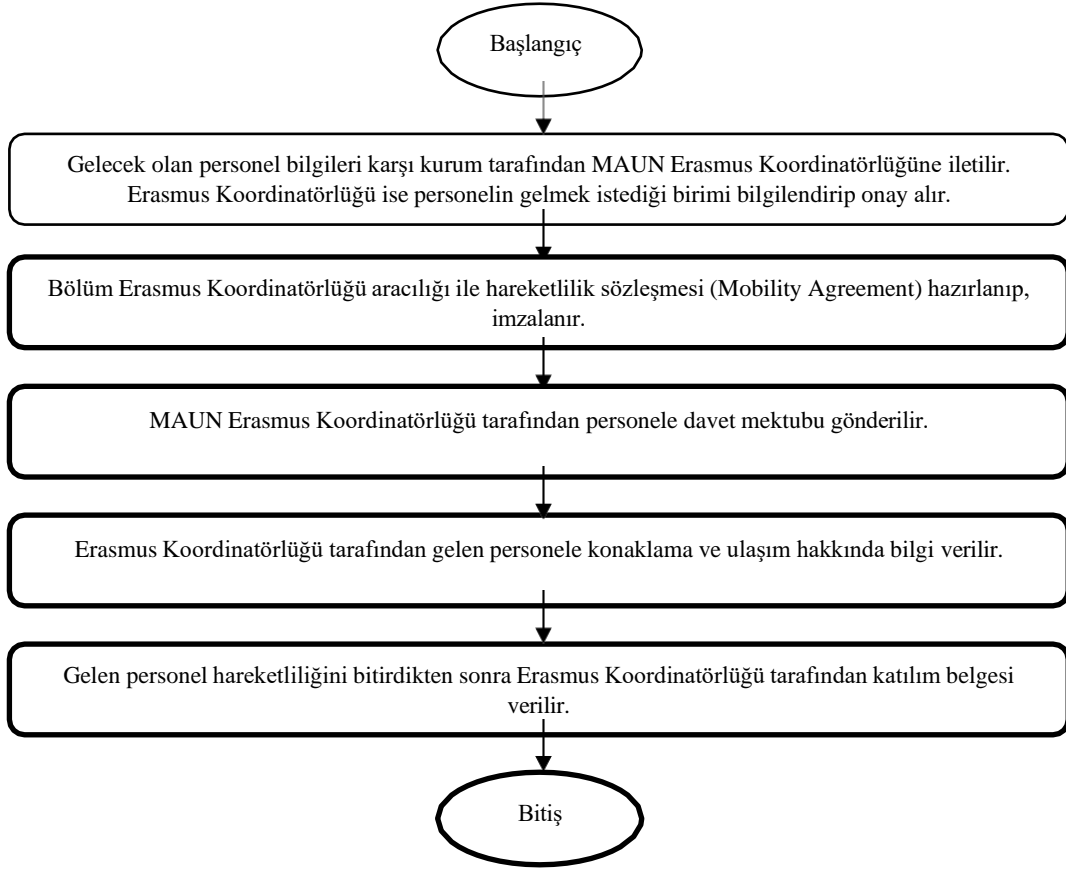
Başlangıç

Gelecek olan personel bilgileri karşı kurum tarafından MAUN Erasmus Koordinatörlüğüne iletilir. Erasmus Koordinatörlüğü ise personelin gelmek istediği birimi bilgilendirip onay alır.

Bölüm Erasmus Koordinatörlüğü aracılığı ile hareketlilik sözleşmesi (Mobility Agreement) hazırlanıp, imzalanır.

MAUN Erasmus Koordinatörlüğü tarafından personele davet mektubu gönderilir.

Erasmus Koordinatörlüğü tarafından gelen personele konaklama ve ulaşım hakkında bilgi verilir.

Gelen personel hareketliliğini bitirdikten sonra Erasmus Koordinatörlüğü tarafından katılım belgesi verilir.

Bitiş